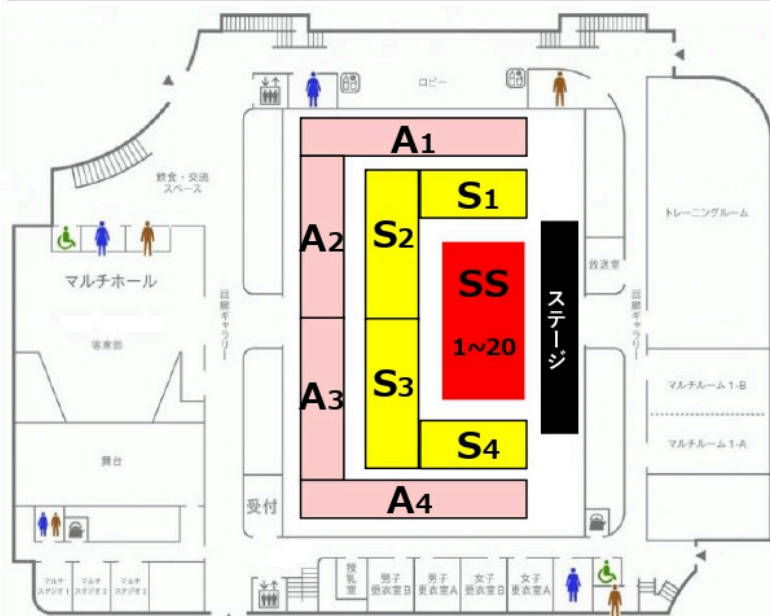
ロビー

A1

飲食・交流スペース

S1

S2

A2

SS

トレーニングルーム

マルチホール

放送室

回廊ギャラリー

ステージ

回廊ギャラリー

1~20

客席部

マルチルーム 1-B

S3

A3

マルチルーム 1-A

舞台

S4

受付

A4

授乳室

男子更衣室B

男子更衣室A

女子更衣室B

女子更衣室A

マルチスタジオ1

マルチスタジオ2

マルチスタジオ3